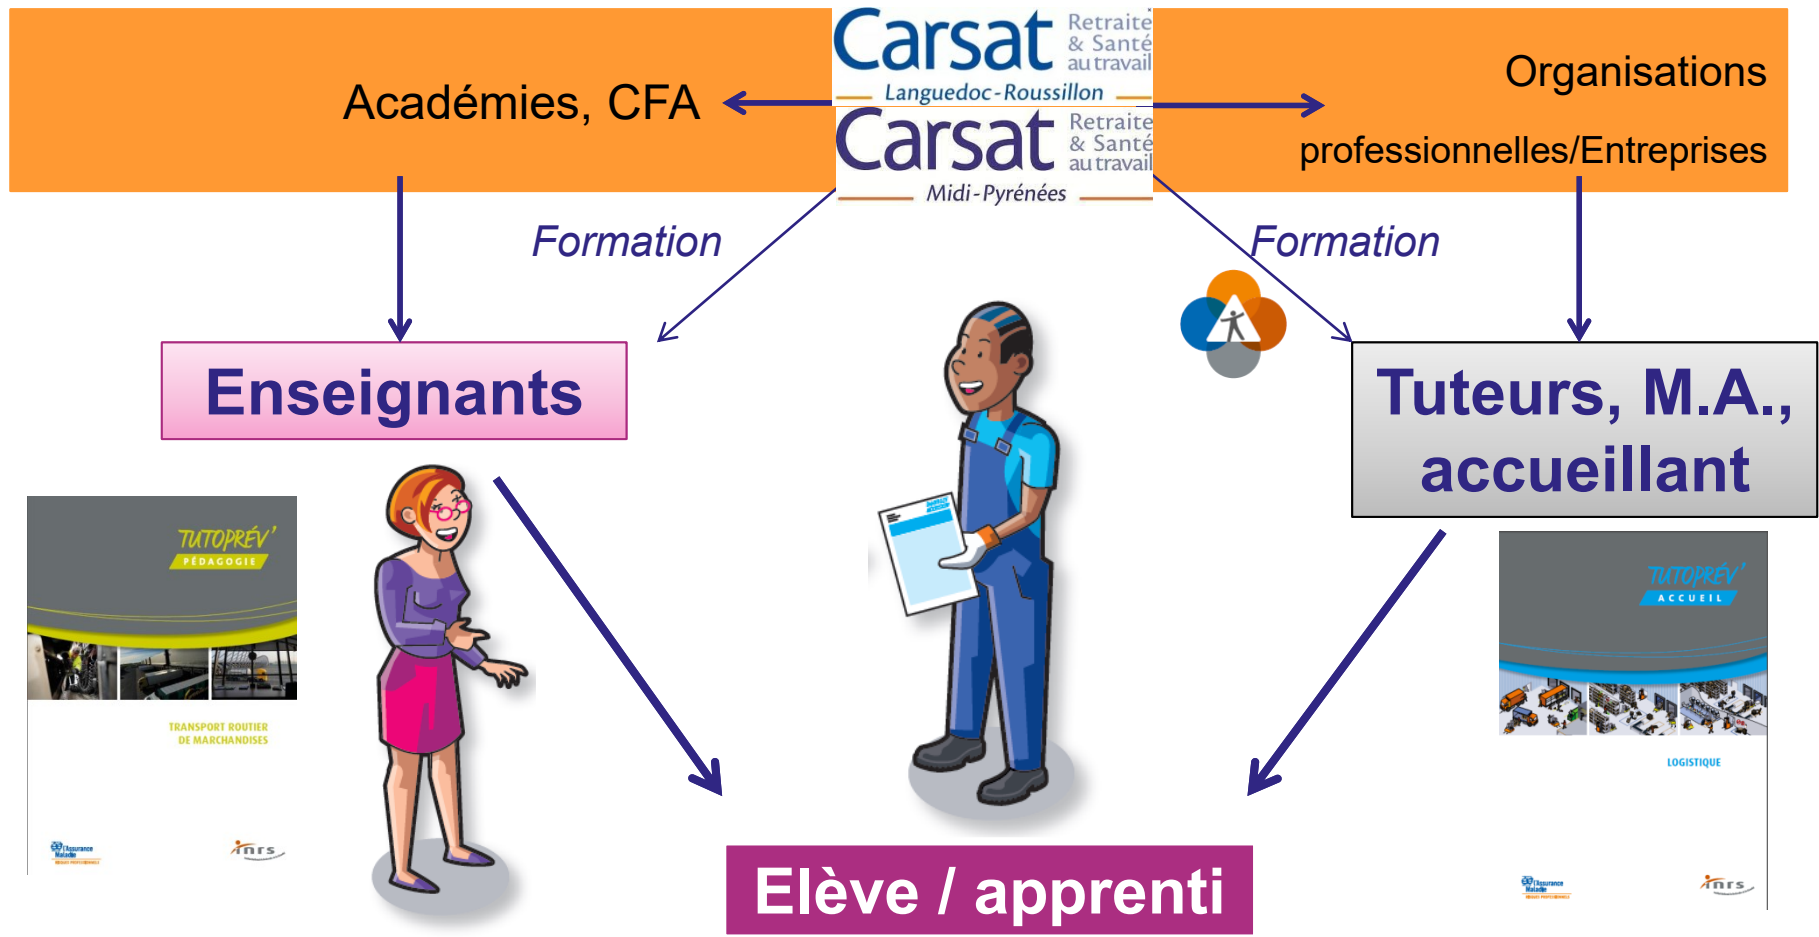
Carsat Retraite & Santé au travail
Languedoc-Roussillon

Carsat Retraite & Santé au travail
Midi-Pyrénées

Académies, CFA

Organisations professionnelles/Entreprises

Formation

Formation

Enseignants

Tuteurs, M.A., accueillant

TUTOPRÉV' PÉDAGOGIE

TRANSPORT ROUTIER DE MARCHANDISES

L'Assurance Maladie

inrs

TUTOPRÉV' ACCUEIL

LOGISTIQUE

L'Assurance Maladie

inrs

Elève / apprenti